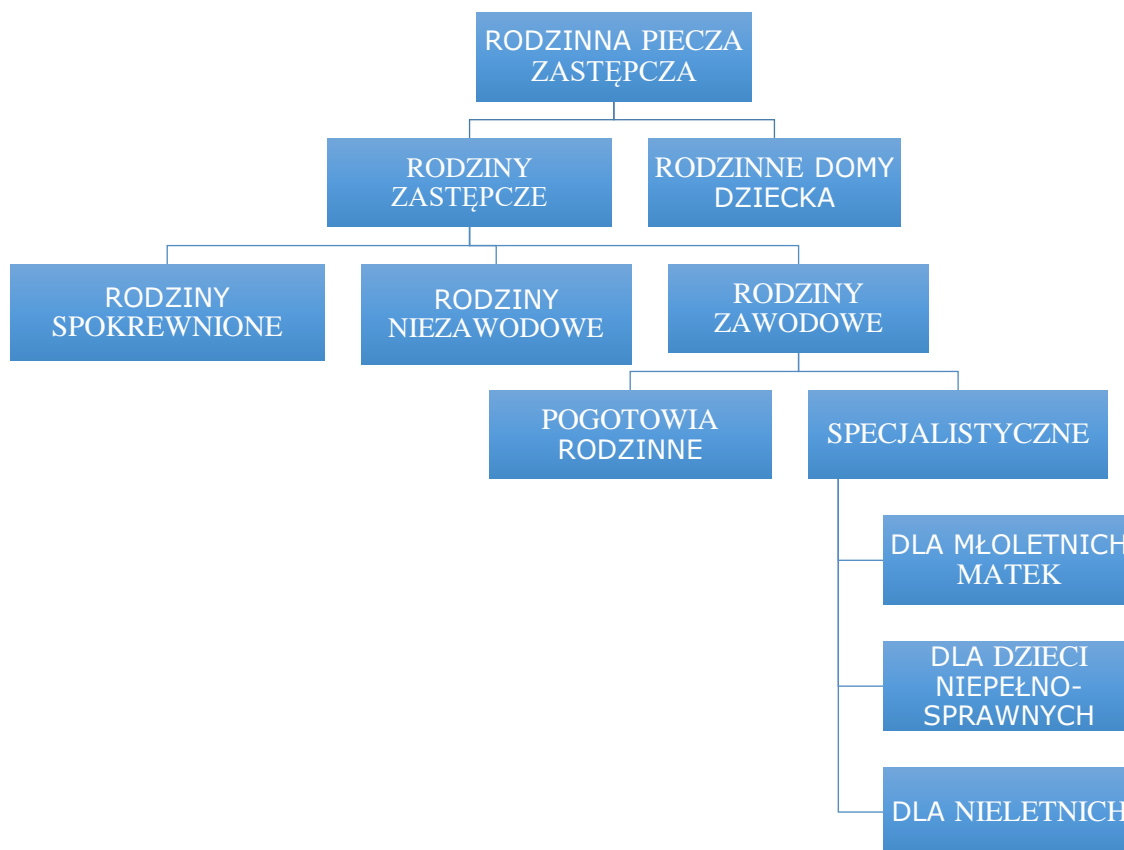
RODZINNA PIECZA ZASTĘPCZA

RODZINY ZASTĘPCZE

RODZINNE DOMY DZIECKA

RODZINY SPOKREWNIONE

RODZINY NIEZAWODOWE

RODZINY ZAWODOWE

POGOTOWIA RODZINNE

SPECJALISTYCZNE

DLA MŁOLETNICH MATEK

DLA DZIECI NIEPEŁNOSPRAWNYCH

DLA NIELETNICH